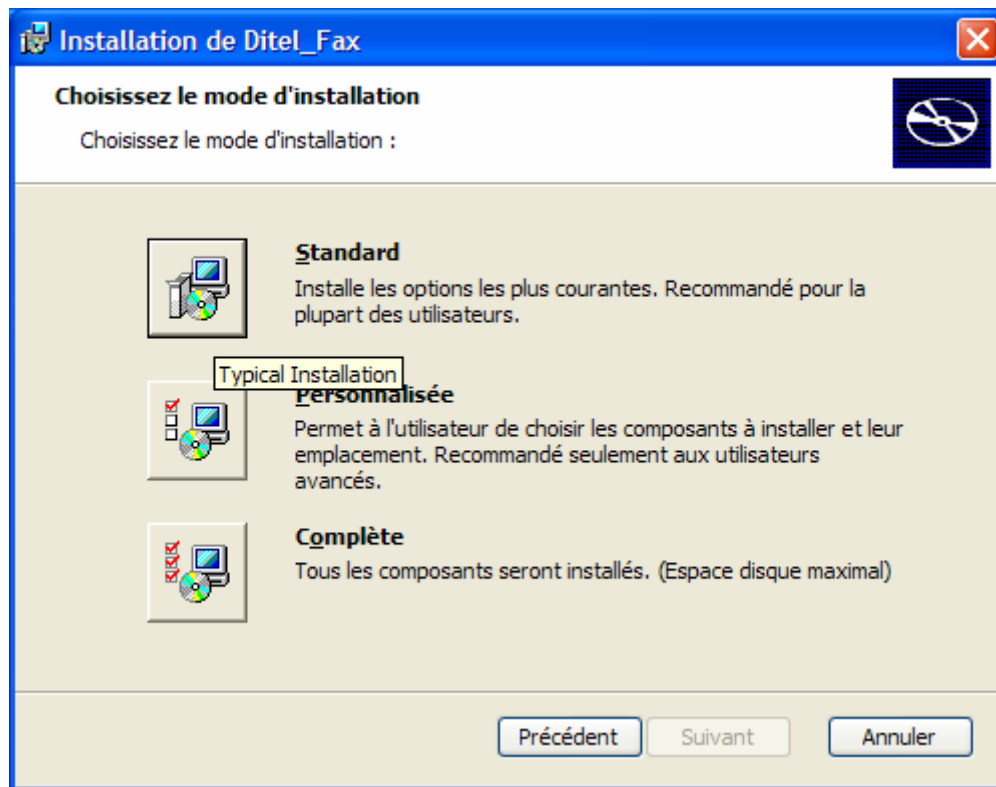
Installation de Ditel_Fax

Choisissez le mode d'installation

Choisissez le mode d'installation :

Standard

Installe les options les plus courantes. Recommandé pour la plupart des utilisateurs

Typical Installation

Personnalisée

Permet à l'utilisateur de choisir les composants à installer et leur emplacement. Recommandé seulement aux utilisateurs avancés.

Complète

Tous les composants seront installés. (Espace disque maximal)

Précédent Suivant Annuler